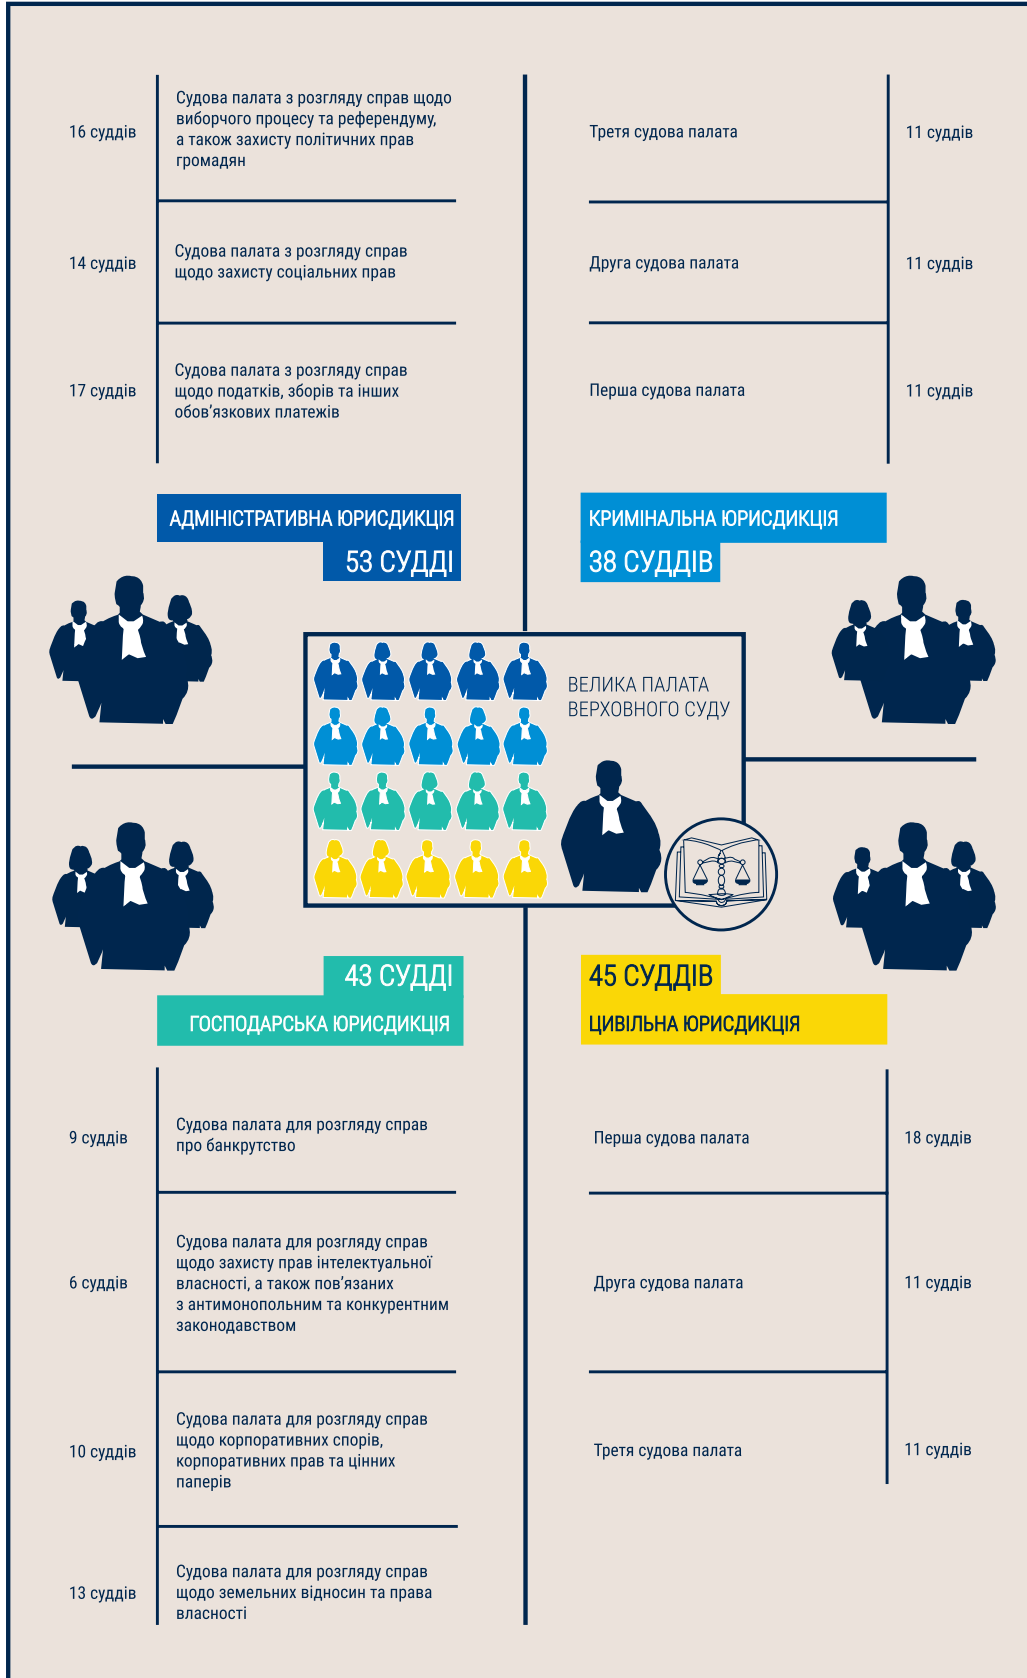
16 суддів

Судова палата з розгляду справ щодо виборчого процесу та референдуму, а також захисту політичних прав громадян

14 суддів

Судова палата з розгляду справ щодо захисту соціальних прав

17 суддів

Судова палата з розгляду справ щодо податків, зборів та інших обов'язкових платежів

Третя судова палата

11 суддів

Друга судова палата

11 суддів

Перша судова палата

11 суддів

АДМІНІСТРАТИВНА ЮРИСДИКЦІЯ

53 СУДДІ

КРИМІНАЛЬНА ЮРИСДИКЦІЯ

38 СУДДІВ

ВЕЛИКА ПАЛАТА ВЕРХОВНОГО СУДУ

43 СУДДІ

ГОСПОДАРСЬКА ЮРИСДИКЦІЯ

45 СУДДІВ

ЦИВІЛЬНА ЮРИСДИКЦІЯ

9 суддів

Судова палата для розгляду справ про банкрутство

6 суддів

Судова палата для розгляду справ щодо захисту прав інтелектуальної власності, а також пов'язаних з антимонопольним та конкурентним законодавством

10 суддів

Судова палата для розгляду справ щодо корпоративних спорів, корпоративних прав та цінних паперів

13 суддів

Судова палата для розгляду справ щодо земельних відносин та права власності

Перша судова палата

18 суддів

Друга судова палата

11 суддів

Третя судова палата

11 суддів